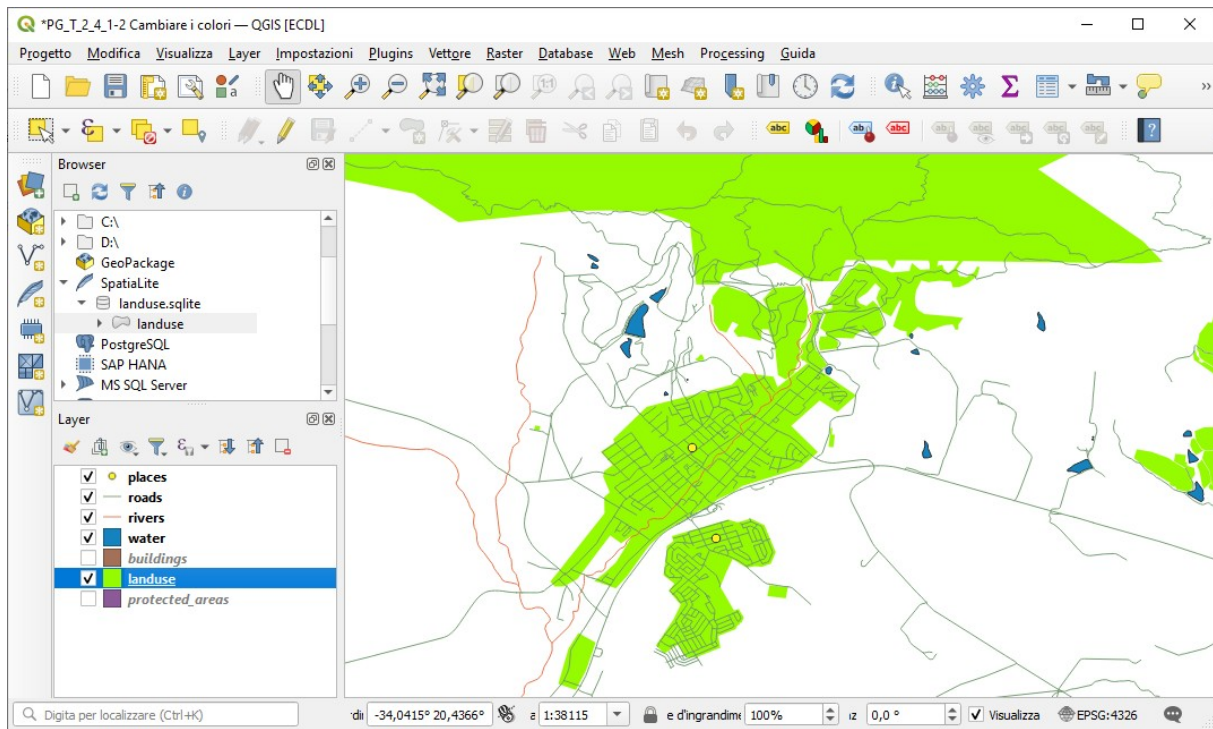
*PG_T_2_4_1-2 Cambiare i colori — QGIS [ECDL]

Progetto Modifica Visualizza Layer Impostazioni Plugins Vettore Raster Database Web Mesh Processing Guida

Browser

C:\
D:\
GeoPackage
SpatiaLite
landuse.sqlite
landuse
PostgreSQL
SAP HANA
MS SQL Server

Layer

places
roads
rivers
water
buildings
landuse
protected_areas

Digita per localizzare (Ctrl+K)
di -34,0415° 20,4366° a 1:38115 e d'ingrandime 100% iz 0,0 ° Visualizza EPSG:4326